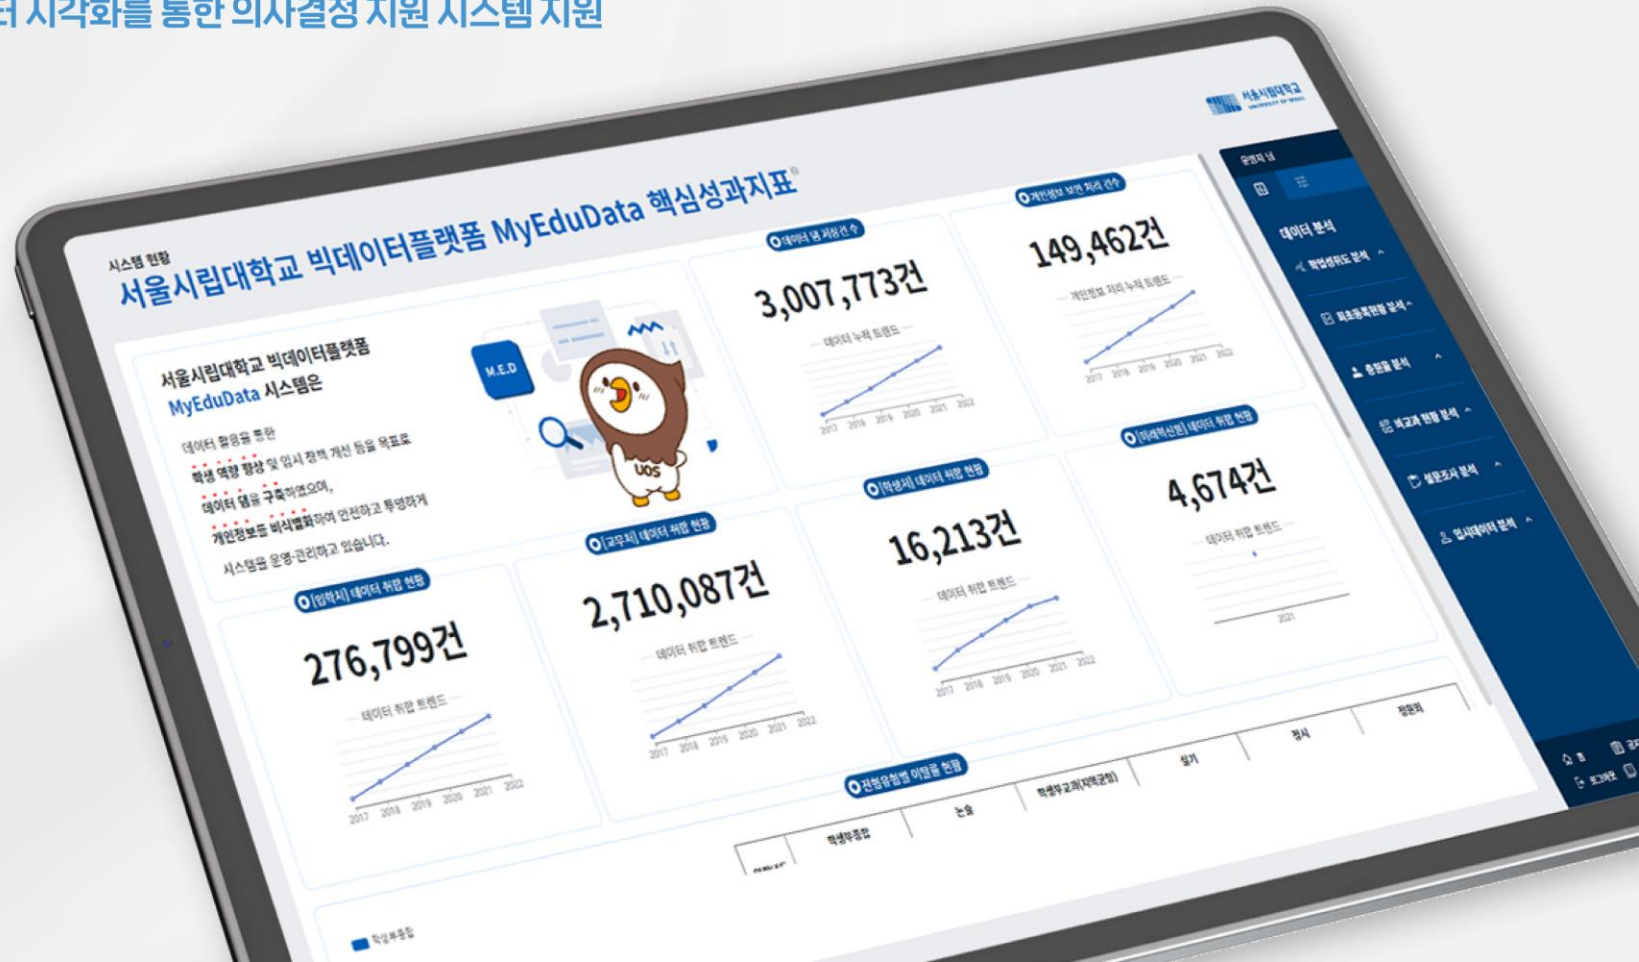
터 시각화를 통한 의사결정 지원 시스템 지원

서울시립대학교

운영지표

데이터 분석

학업성취도 분석

회초등록현황 분석

충원율 분석

비교과 현황 분석

설문조사 분석

입시데이터 분석

시스템 현황

서울시립대학교 빅데이터플랫폼 MyEduData 핵심성과지표

서울시립대학교 빅데이터플랫폼 MyEduData 시스템은

데이터 활용을 통한 학생 역량 향상 및 입시 정책 개선 등을 목표로 데이터 댐을 구축하였으며, 개인정보를 비식별화하여 안전하고 투명하게 시스템을 운영·관리하고 있습니다.

M.E.D

UOS

데이터 댐 저장건 수

3,007,773건

데이터 누적 트렌드

2017 2018 2019 2020 2021 2022

개인정보 보호 처리 건수

149,462건

개인정보 처리 누적 트렌드

2017 2018 2019 2020 2021 2022

[입학처] 데이터 취합 현황

276,799건

데이터 취합 트렌드

2017 2018 2019 2020 2021 2022

[교무처] 데이터 취합 현황

2,710,087건

데이터 취합 트렌드

2017 2018 2019 2020 2021 2022

[학생처] 데이터 취합 현황

16,213건

데이터 취합 트렌드

2017 2018 2019 2020 2021 2022

[미래혁신원] 데이터 취합 현황

4,674건

데이터 취합 트렌드

2021

전형유형별 이탈률 현황

학생부종합 논술 학생부교과(지역균형) 실기 정시 정원외

학생부종합

홈 로그아웃